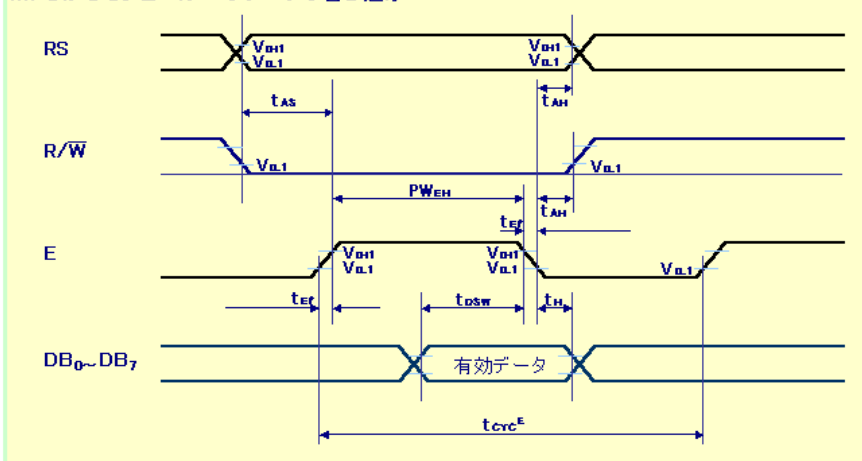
RS

$V_{OH1}$
$V_{OL1}$

$V_{OH1}$
$V_{OL1}$

$t_{AS}$

$t_{AH}$

R/$\overline{W}$

$V_{OL1}$

$V_{OL1}$

$PW_{EH}$

$t_{Ef}$

$t_{AH}$

E

$V_{OH1}$
$V_{OL1}$

$V_{OH1}$
$V_{OL1}$

$V_{OL1}$

$t_{Er}$

$t_{DSW}$

$t_H$

$DB_0$~$DB_7$

有効データ

$t_{CYC}{}^E$